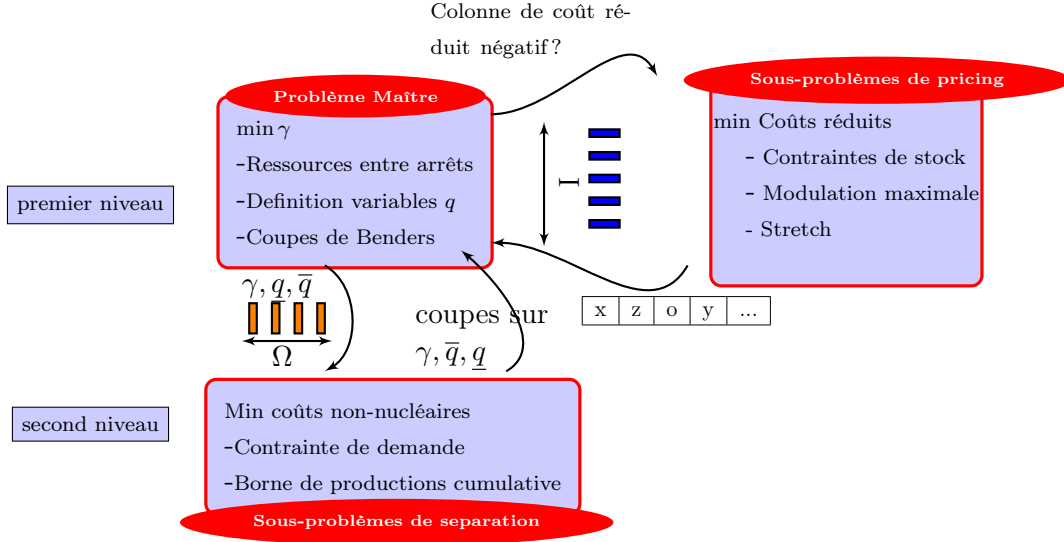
Colonne de coût réduit négatif ?

Sous-problèmes de pricing

Problème Maître

min $\gamma$

-Ressources entre arrêts

-Definition variables $q$

-Coupes de Benders

I

min Coûts réduits

- Contraintes de stock

- Modulation maximale

- Stretch

premier niveau

$\gamma, \underline{q}, \overline{q}$

$\Omega$

coupes sur $\gamma, \overline{q}, \underline{q}$

| x | z | o | y | ... |
|---|---|---|---|---|

second niveau

Min coûts non-nucléaires

-Contrainte de demande

-Borne de productions cumulative

Sous-problèmes de separation